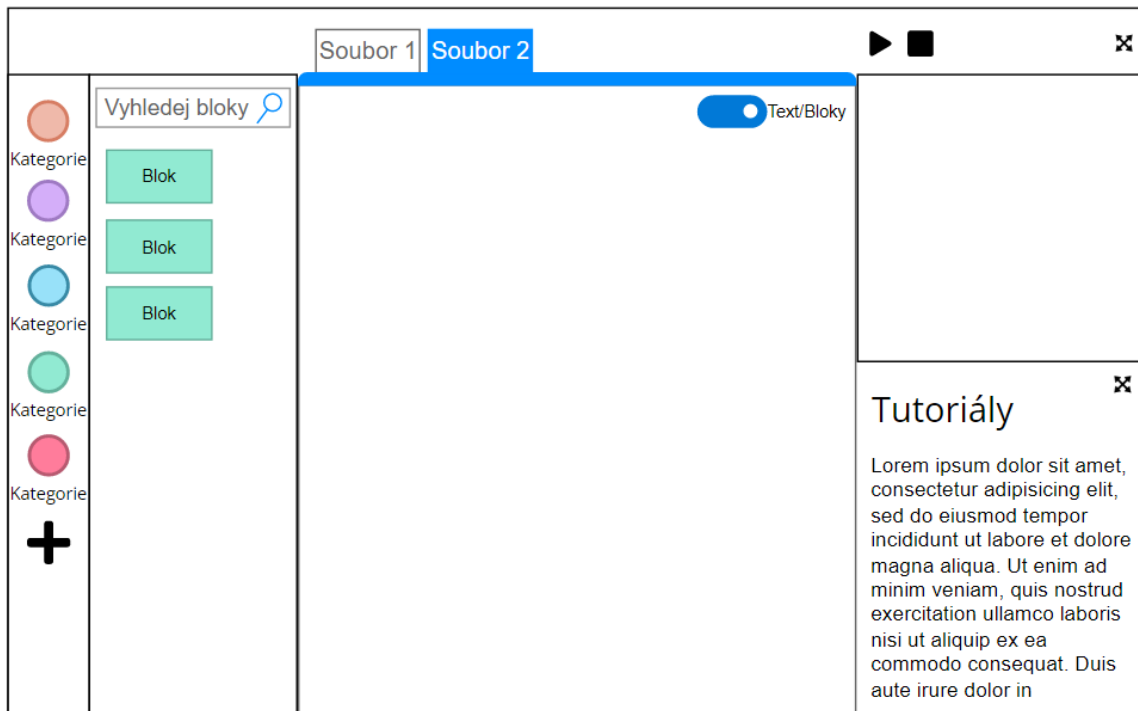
Soubor 1 Soubor 2

Vyhledej bloky

Text/Bloky

Kategorie
Kategorie
Kategorie
Kategorie
Kategorie

Blok
Blok
Blok

Tutoriály

Lorem ipsum dolor sit amet, consectetur adipisicing elit, sed do eiusmod tempor incididunt ut labore et dolore magna aliqua. Ut enim ad minim veniam, quis nostrud exercitation ullamco laboris nisi ut aliquip ex ea commodo consequat. Duis aute irure dolor in